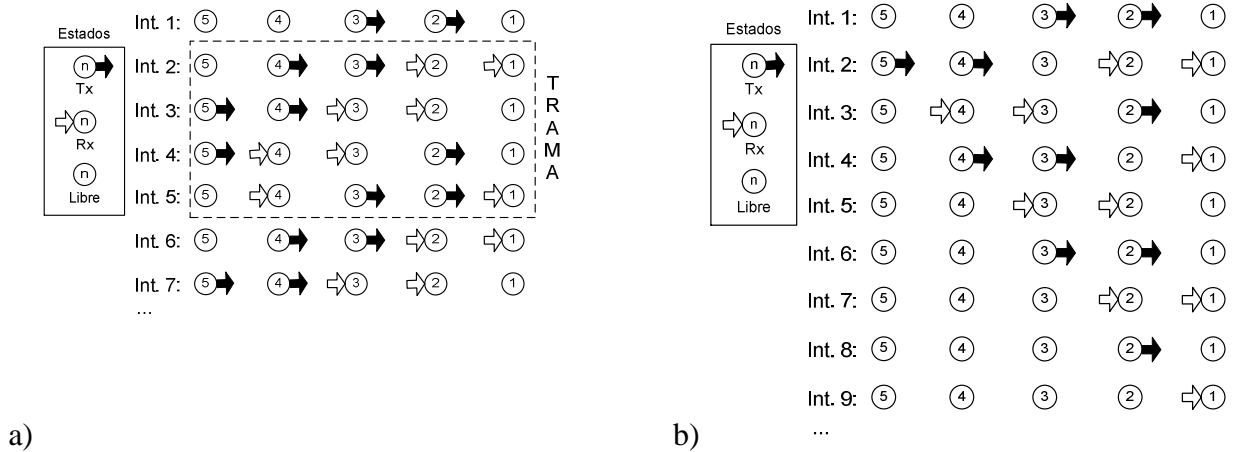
Estados
n Tx
n Rx
n Libre

Int. 1: 5 4 3 2 1
Int. 2: 5 4 3 2 1
Int. 3: 5 4 3 2 1
Int. 4: 5 4 3 2 1
Int. 5: 5 4 3 2 1
Int. 6: 5 4 3 2 1
Int. 7: 5 4 3 2 1
...

TRAMA

a)

Estados
n Tx
n Rx
n Libre

Int. 1: 5 4 3 2 1
Int. 2: 5 4 3 2 1
Int. 3: 5 4 3 2 1
Int. 4: 5 4 3 2 1
Int. 5: 5 4 3 2 1
Int. 6: 5 4 3 2 1
Int. 7: 5 4 3 2 1
Int. 8: 5 4 3 2 1
Int. 9: 5 4 3 2 1
...

b)